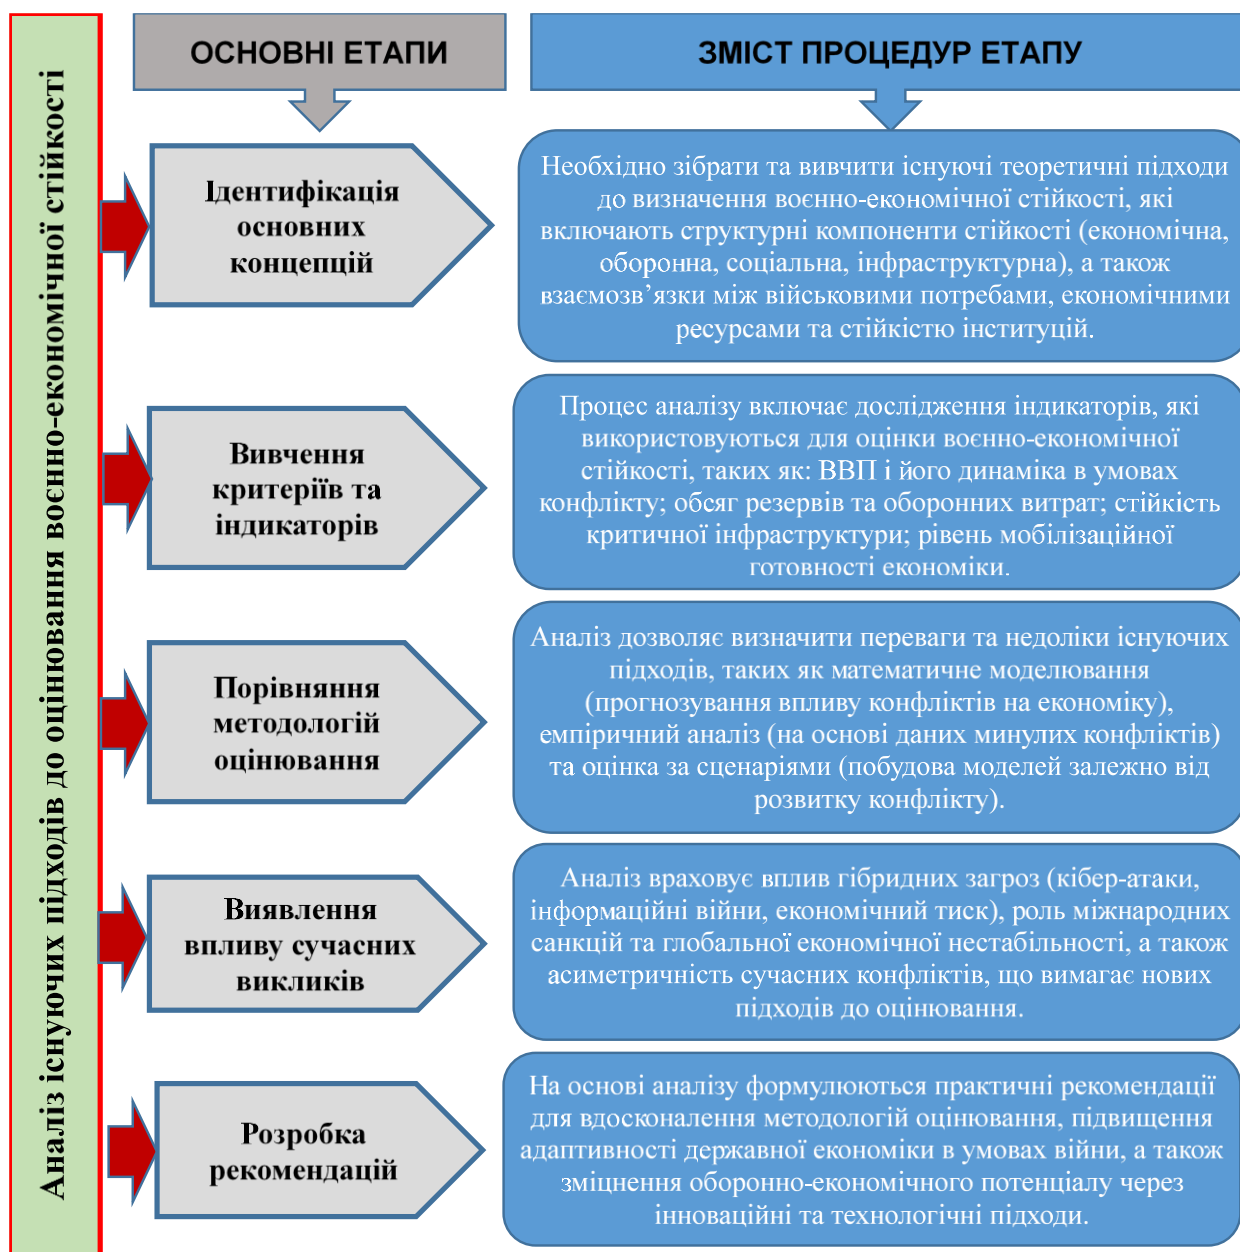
Аналіз існуючих підходів до оцінювання воєнно-економічної стійкості

ОСНОВНІ ЕТАПИ

ЗМІСТ ПРОЦЕДУР ЕТАПУ

Ідентифікація основних концепцій

Необхідно зібрати та вивчити існуючі теоретичні підходи до визначення воєнно-економічної стійкості, які включають структурні компоненти стійкості (економічна, оборонна, соціальна, інфраструктурна), а також взаємозв'язки між військовими потребами, економічними ресурсами та стійкістю інституцій.

Вивчення критеріїв та індикаторів

Процес аналізу включає дослідження індикаторів, які використовуються для оцінки воєнно-економічної стійкості, таких як: ВВП і його динаміка в умовах конфлікту; обсяг резервів та оборонних витрат; стійкість критичної інфраструктури; рівень мобілізаційної готовності економіки.

Порівняння методологій оцінювання

Аналіз дозволяє визначити переваги та недоліки існуючих підходів, таких як математичне моделювання (прогнозування впливу конфліктів на економіку), емпіричний аналіз (на основі даних минулих конфліктів) та оцінка за сценаріями (побудова моделей залежно від розвитку конфлікту).

Виявлення впливу сучасних викликів

Аналіз враховує вплив гібридних загроз (кібер-атаки, інформаційні війни, економічний тиск), роль міжнародних санкцій та глобальної економічної нестабільності, а також асиметричність сучасних конфліктів, що вимагає нових підходів до оцінювання.

Розробка рекомендацій

На основі аналізу формулюються практичні рекомендації для вдосконалення методологій оцінювання, підвищення адаптивності державної економіки в умовах війни, а також зміцнення оборонно-економічного потенціалу через інноваційні та технологічні підходи.